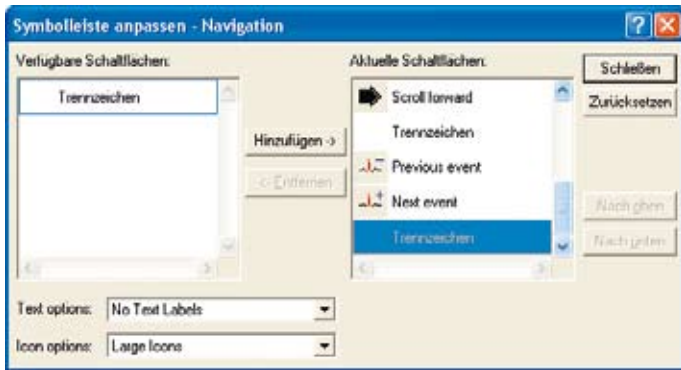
Symbolleiste anpassen - Navigation

Verfügbare Schaltflächen:

Trennzeichen

Hinzufügen ->

<- Entfernen

Aktuelle Schaltflächen:

Scroll forward

Trennzeichen

Previous event

Next event

Trennzeichen

Schließen

Zurücksetzen

Nach oben

Nach unten

Text options: No Text Labels

Icon options: Large Icons